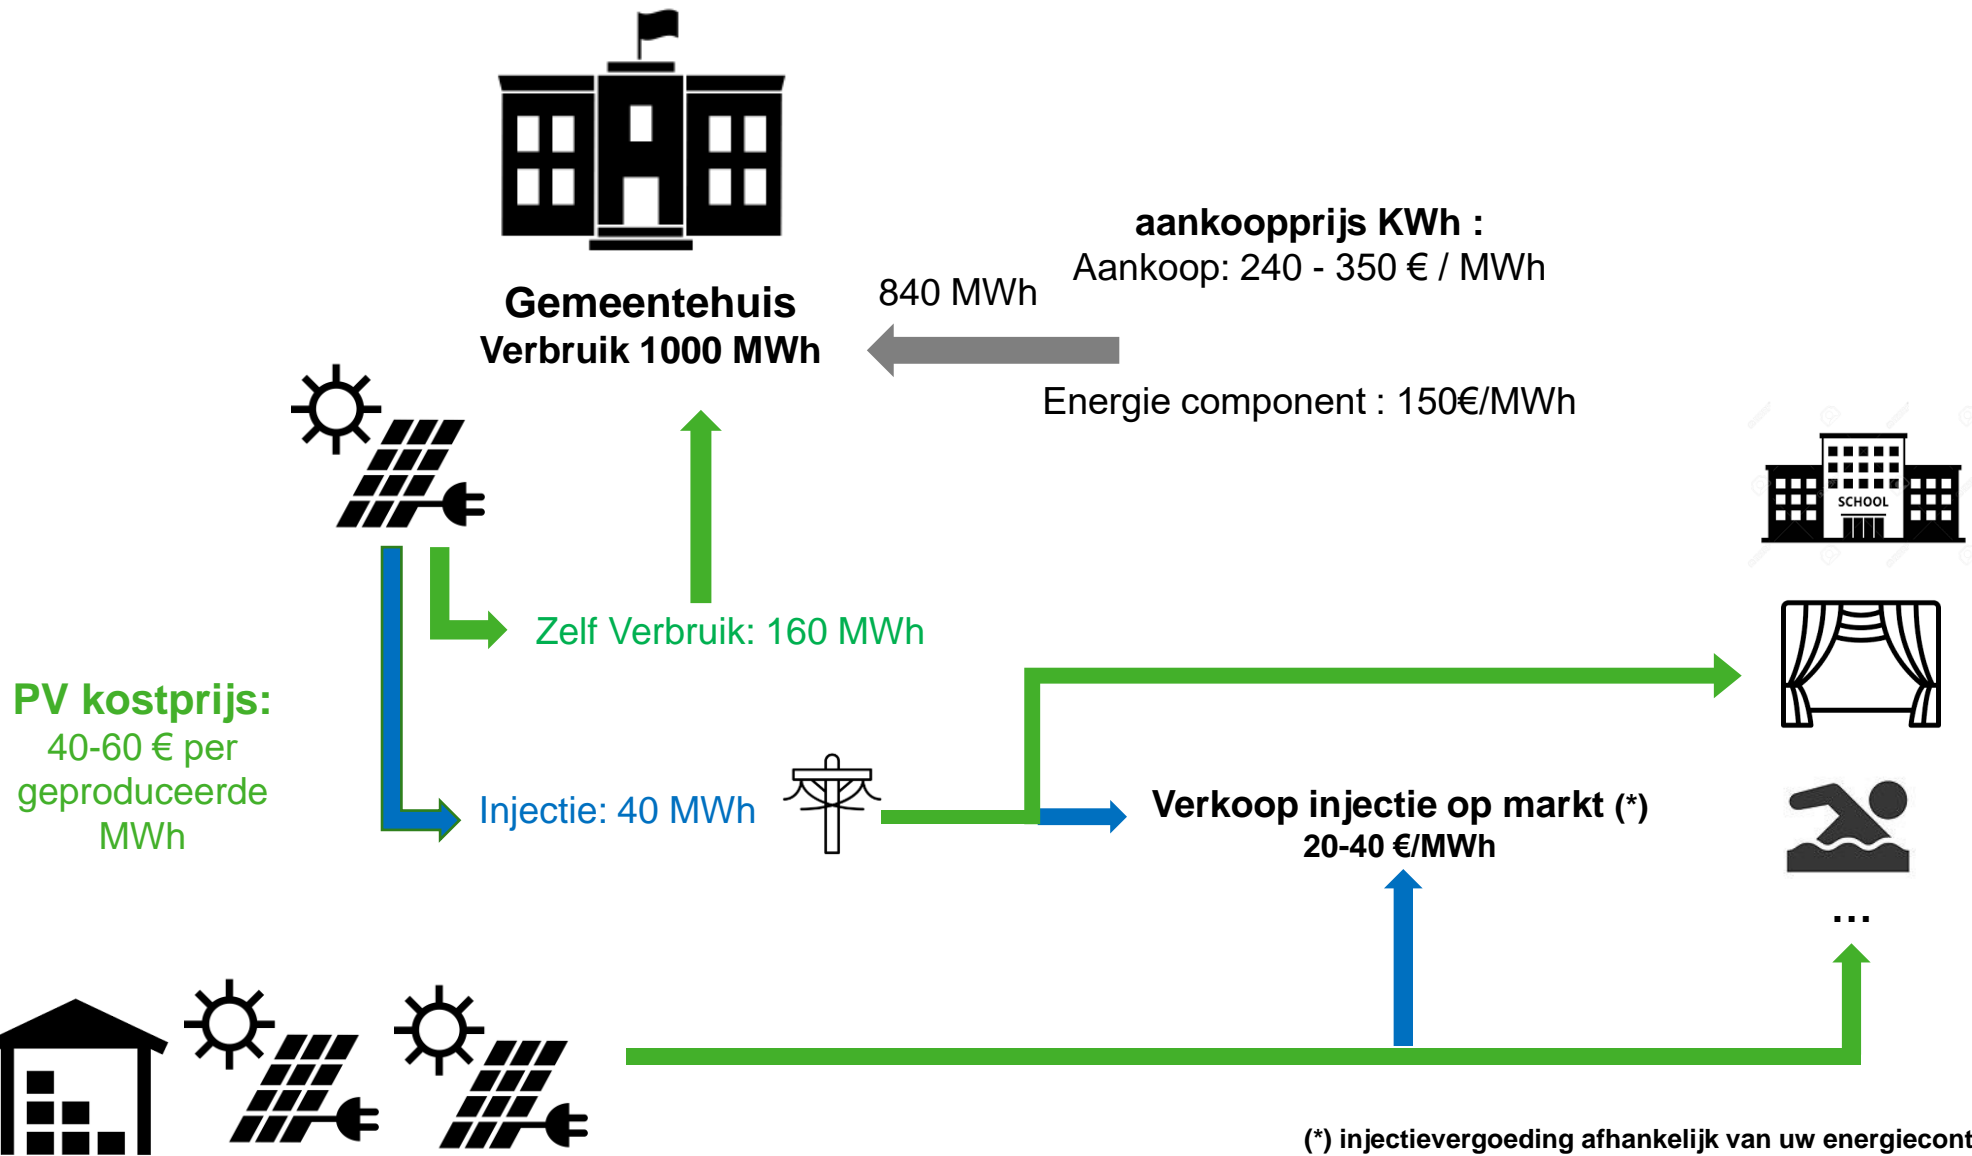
Gemeentehuis
Verbruik 1000 MWh

aankoopprijs KWh :
Aankoop: 240 - 350 € / MWh

840 MWh

Energie component : 150€/MWh

SCHOOL

Zelf Verbruik: 160 MWh

PV kostprijs:
40-60 € per geproduceerde MWh

Injectie: 40 MWh

Verkoop injectie op markt (*)
20-40 €/MWh

...

(*) injectievergoeding afhankelijk van uw energiecont